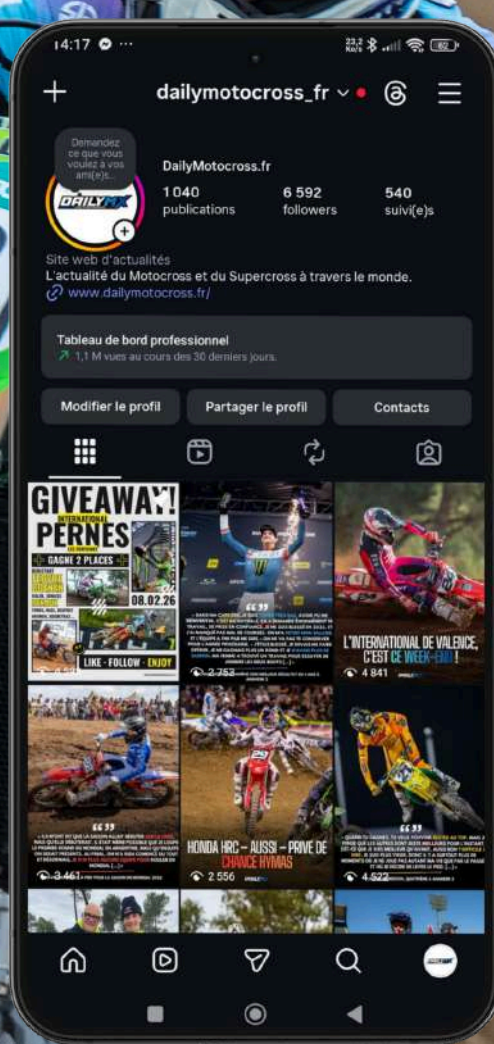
14:17

dailymotocross_fr

Demandez ce que vous voulez à vos ami(e)s...

DAILY MX

DailyMotocross.fr

1 040 publications

6 592 followers

540 suivi(e)s

Site web d'actualités
L'actualité du Motocross et du Supercross à travers le monde.
www.dailymotocross.fr/

Tableau de bord professionnel
1,1 M vues au cours des 30 derniers jours.

Modifier le profil

Partager le profil

Contacts

GIVEAWAY!

INTERNATIONAL

PERNES

GAGNE 2 PLACES

08.02.26

LIKE - FOLLOW - ENJOY

2 752

L'INTERNATIONAL DE VALENCE, C'EST CE WEEK-END !

4 841

3 461

HONDA HRC – AUSSI – PRIVÉ DE CHANCE HYMAS

2 556

4 522